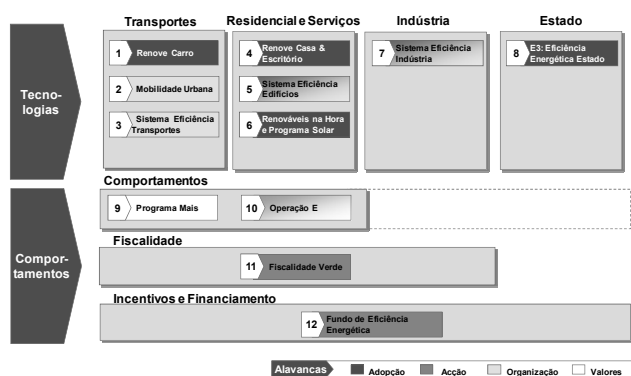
Transportes

Residencial e Serviços

Indústria

Estado

Tecno-logias

1 Renove Carro

2 Mobilidade Urbana

3 Sistema Eficiência Transportes

4 Renove Casa & Escritório

5 Sistema Eficiência Edifícios

6 Renováveis na Hora e Programa Solar

7 Sistema Eficiência Indústria

8 E3: Eficiência Energética Estado

Compor-tamentos

Comportamentos

9 Programa Mais

10 Operação E

Fiscalidade

11 Fiscalidade Verde

Incentivos e Financiamento

12 Fundo de Eficiência Energética

Alavancas

Adopção

Acção

Organização

Valores